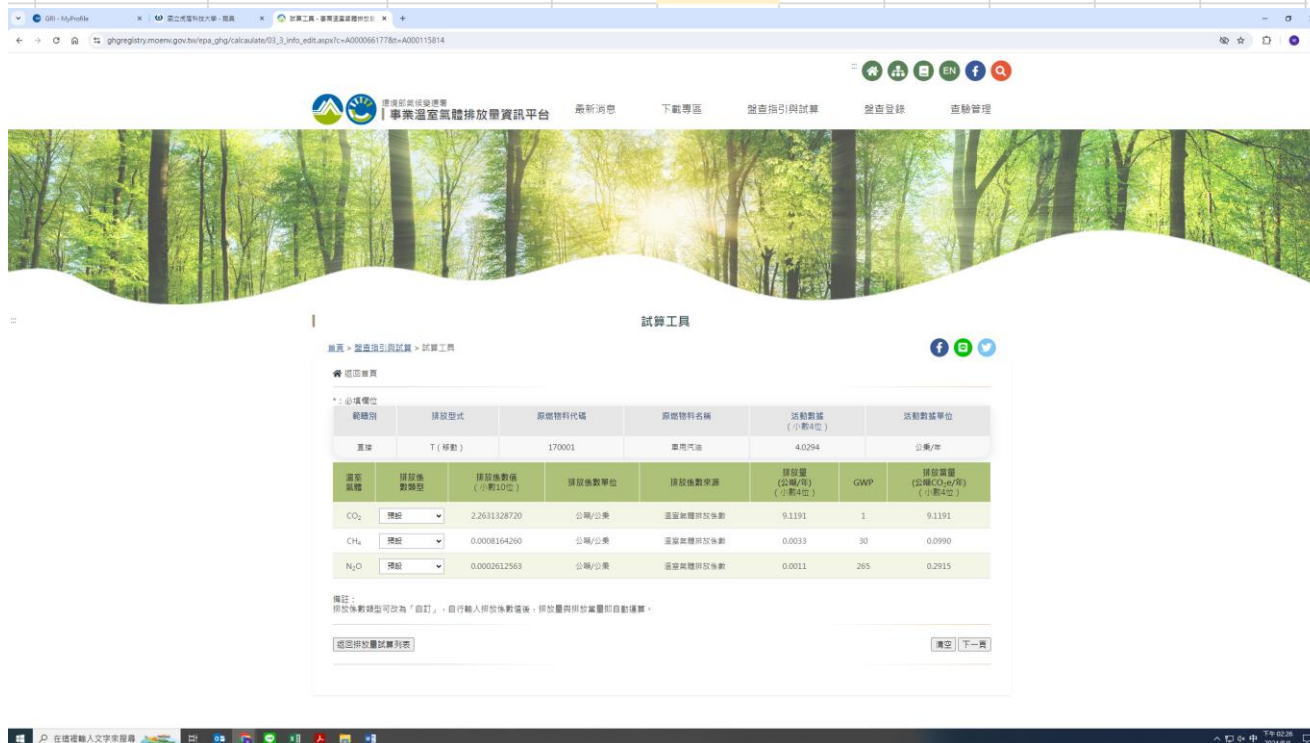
GRI - MyProfile
國立虎尾科技大學 - 簡易
試算工具 - 事業溫室氣體排放量
ghgregistry.moenv.gov.tw/epa_ghg/calcaulate/03_3_info_edit.aspx?c=A000066177&t=A000115814

EN

環境部氣候變遷署
事業溫室氣體排放量資訊平台
最新消息 下載專區 盤查指引與試算 盤查登錄 查驗管理

試算工具

首頁 > 盤查指引與試算 > 試算工具

返回首頁

*：必填欄位

| 範疇別 | 排放型式 | 原燃物料代碼 | 原燃物料名稱 | 活動數據（小數4位） | 活動數據單位 |
|---|---|---|---|---|---|
| 直接 | T（移動） | 170001 | 車用汽油 | 4.0294 | 公秉/年 |

| 溫室氣體 | 排放係數類型 | 排放係數值（小數10位） | 排放係數單位 | 排放係數來源 | 排放量（公噸/年）（小數4位） | GWP | 排放當量（公噸$CO_2e$/年）（小數4位） |
|---|---|---|---|---|---|---|---|
| $CO_2$ | 預設 | 2.2631328720 | 公噸/公秉 | 溫室氣體排放係數 | 9.1191 | 1 | 9.1191 |
| $CH_4$ | 預設 | 0.0008164260 | 公噸/公秉 | 溫室氣體排放係數 | 0.0033 | 30 | 0.0990 |
| $N_2O$ | 預設 | 0.0002612563 | 公噸/公秉 | 溫室氣體排放係數 | 0.0011 | 265 | 0.2915 |

備註：
排放係數類型可改為「自訂」，自行輸入排放係數值後，排放量與排放當量即自動運算。

返回排放量試算列表
清空 下一頁

在這裡輸入文字來搜尋
下午 02:26